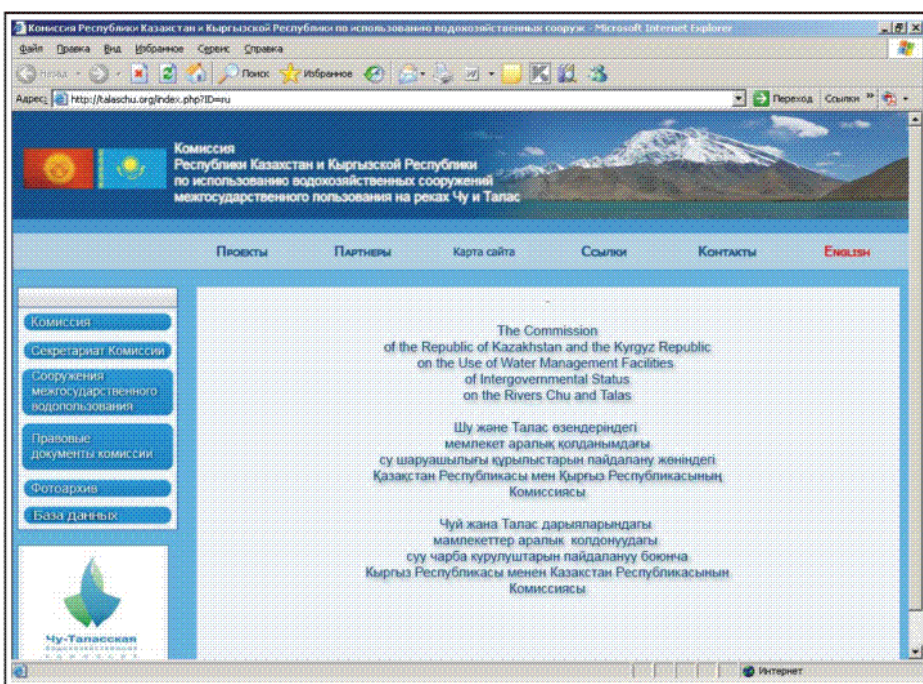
Комиссия Республики Казахстан и Кыргызской Республики по использованию водохозяйственных сооруж - Microsoft Internet Explorer

Файл Правка Вид Избранное Сервис Справка

Назад Поиск Избранное

Адрес: http://talaschu.org/index.php?ID=ru Переход Ссылки

Комиссия
Республики Казахстан и Кыргызской Республики
по использованию водохозяйственных сооружений
межгосударственного пользования на реках Чу и Талас

Проекты Партнеры Карта сайта Ссылки Контакты English

Комиссия
Секретариат Комиссии
Сооружения межгосударственного водопользования
Правовые документы комиссии
Фотоархив
База данных

Чу-Таласская
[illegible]

The Commission
of the Republic of Kazakhstan and the Kyrgyz Republic
on the Use of Water Management Facilities
of Intergovernmental Status
on the Rivers Chu and Talas

Шу және Талас өзендеріндегі
мемлекет аралық қолданымдағы
су шаруашылығы құрылыстарын пайдалану жөніндегі
Қазақстан Республикасы мен Қырғыз Республикасының
Комиссиясы

Чүй жана Талас дарыяларындагы
мамлекеттер аралык колдонуудагы
суу чарба курулуштарын пайдалануу боюнча
Кыргыз Республикасы менен Казакстан Республикасынын
Комиссиясы

Интернет